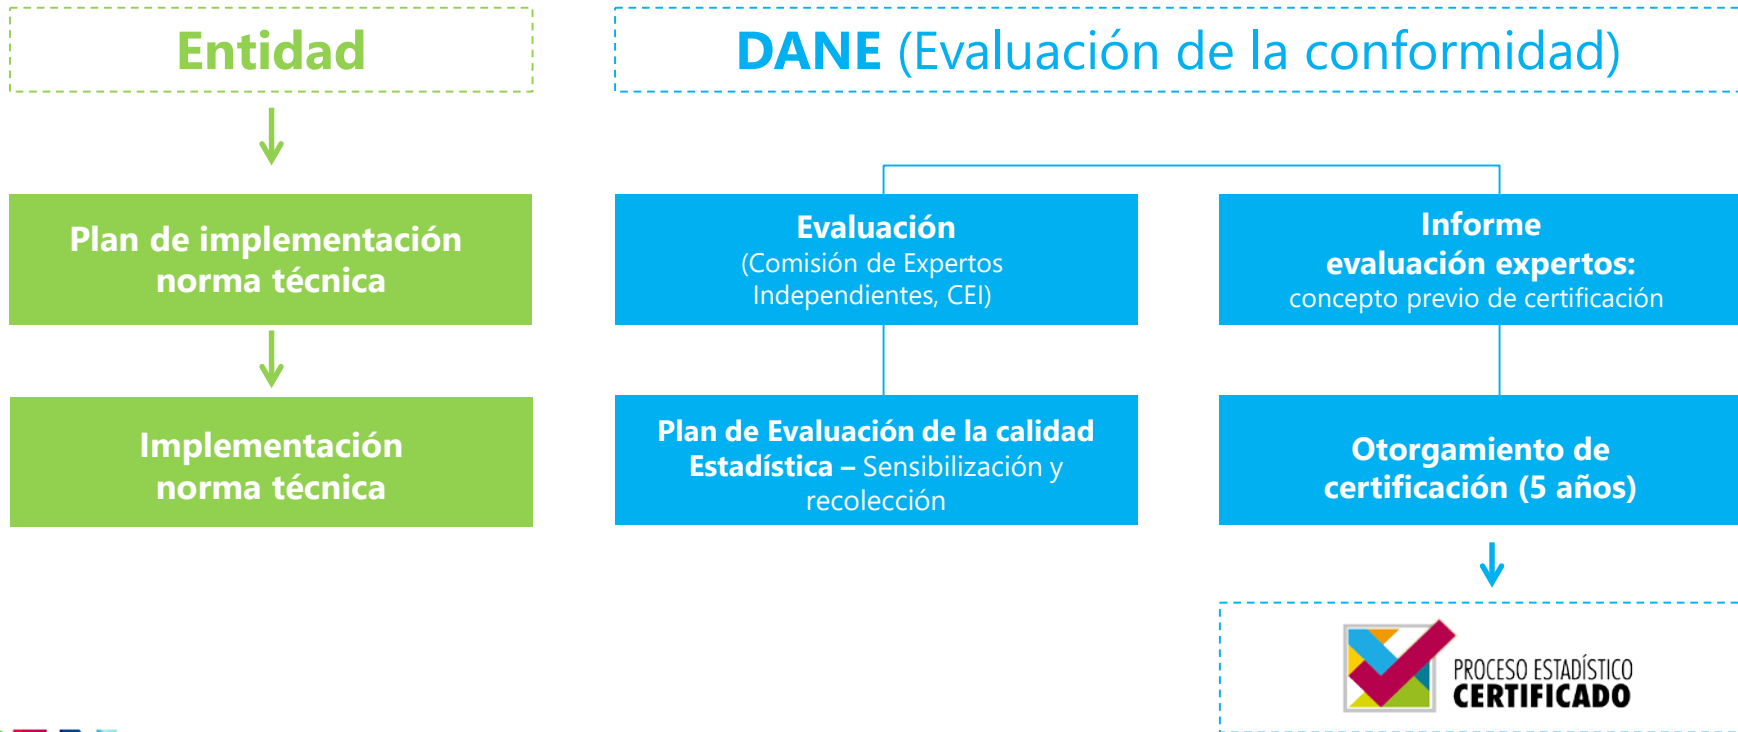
Entidad

DANE (Evaluación de la conformidad)

Plan de implementación norma técnica

Implementación norma técnica

Evaluación
(Comisión de Expertos Independientes, CEI)

Informe evaluación expertos:
concepto previo de certificación

Plan de Evaluación de la calidad Estadística – Sensibilización y recolección

Otorgamiento de certificación (5 años)

PROCESO ESTADÍSTICO
CERTIFICADO